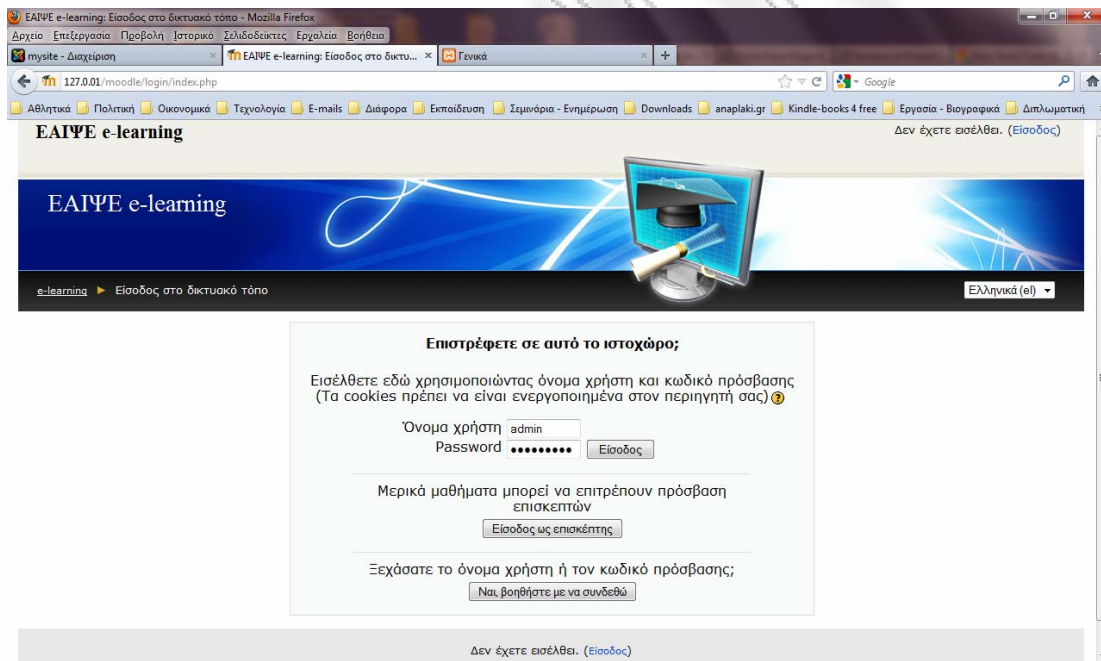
ΕΑΙΨΕ e-learning: Είσοδος στο δικτυακό τόπο - Mozilla Firefox

Αρχείο Επεξεργασία Προβολή Ιστορικό Σελιδοδείκτες Εργαλεία Βοήθεια

mysite - Διαχείριση × ΕΑΙΨΕ e-learning: Είσοδος στο δικτυ... × Γενικά × +

127.0.01/moodle/login/index.php

Google

Αθλητικά Πολιτική Οικονομικά Τεχνολογία E-mails Διάφορα Εκπαίδευση Σεμινάρια - Ενημέρωση Downloads anaplaki.gr Kindle-books 4 free Εργασία - Βιογραφικά Διπλωματική

ΕΑΙΨΕ e-learning

Δεν έχετε εισέλθει. (Είσοδος)

ΕΑΙΨΕ e-learning

e-learning ► Είσοδος στο δικτυακό τόπο

Ελληνικά (el)

Επιστρέφετε σε αυτό το ιστοχώρο;

Εισέλθετε εδώ χρησιμοποιώντας όνομα χρήστη και κωδικό πρόσβασης (Τα cookies πρέπει να είναι ενεργοποιημένα στον περιηγητή σας)

Όνομα χρήστη admin

Password ••••••••• Είσοδος

Μερικά μαθήματα μπορεί να επιτρέπουν πρόσβαση επισκεπτών

Είσοδος ως επισκέπτης

Ξεχάσατε το όνομα χρήστη ή τον κωδικό πρόσβασης;

Ναι, βοηθήστε με να συνδεθώ

Δεν έχετε εισέλθει. (Είσοδος)